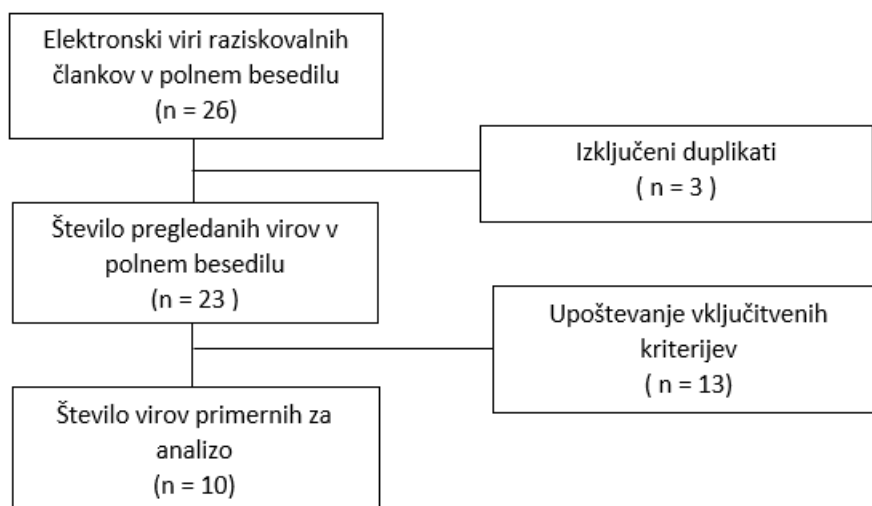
Elektronski viri raziskovalnih člankov v polnem besedilu
(n = 26)

Izključeni duplikati
( n = 3 )

Število pregledanih virov v polnem besedilu
(n = 23 )

Upoštevanje vključitvenih kriterijev
( n = 13)

Število virov primernih za analizo
(n = 10)